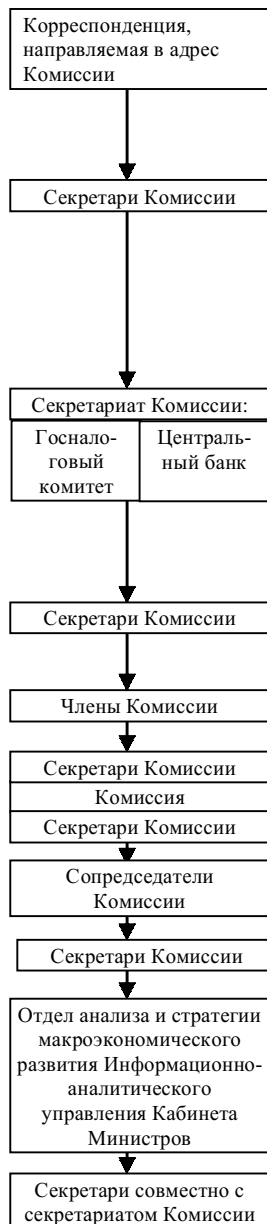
Корреспонденция, направляемая в адрес Комиссии

Секретари Комиссии

Секретариат Комиссии:

| Госналоговый комитет | Центральный банк |
|---|---|

Секретари Комиссии

Члены Комиссии

Секретари Комиссии

Комиссия

Секретари Комиссии

Сопредседатели Комиссии

Секретари Комиссии

Отдел анализа и стратегии макроэкономического развития Информационно-аналитического управления Кабинета Министров

Секретари совместно с секретариатом Комиссии